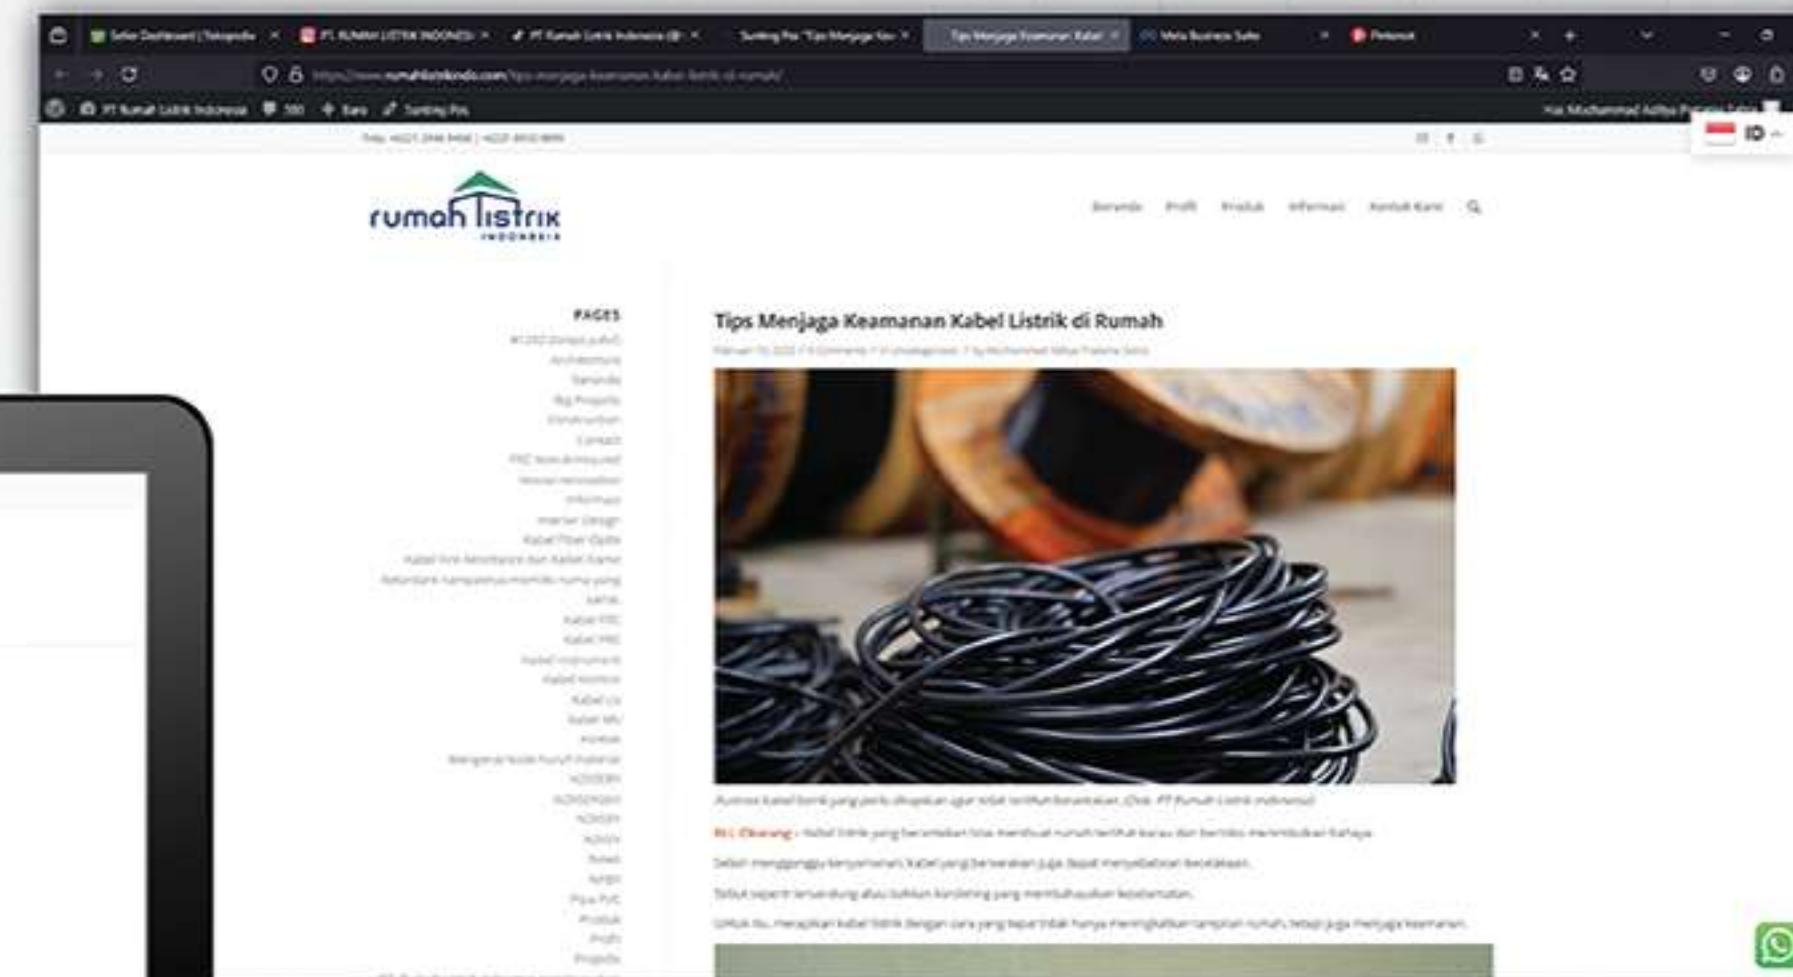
Seller Dashboard | Tokopedia
PT. RUMAH LISTRIK INDONESIA
PT Rumah Listrik Indonesia
Sunting Pos "Tips Menjaga Kea
Tips Menjaga Keamanan Kabel
Meta Business Suite
Pinterest

https://www.rumahlistrikindo.com/tips-menjaga-keamanan-kabel-listrik-di-rumah/

PT Rumah Listrik Indonesia 300 Baru Sunting Pos

Hai, Muhammad Aditya Pratama Setia

ID

rumah listrik INDONESIA

Beranda Profil Produk Informasi Kontak Kami

PAGES

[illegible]
Architecture
Beranda
Big Projects
Construction
Contact
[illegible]
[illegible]
Informasi
Interior Design
Kabel Fiber Optik
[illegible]
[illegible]
Kabel
Kabel NYA
Kabel NYM
Kabel Instrument
Kabel Kontrol
Kabel LV
Kabel MV
Kontak
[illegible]
NYFGBY
NYRGBY
NYSY
NYYY
Nyaa
NYBY
Pipa PVC
Produk
Profil
Projects

Tips Menjaga Keamanan Kabel Listrik di Rumah

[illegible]

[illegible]

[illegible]

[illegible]

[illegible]

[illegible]